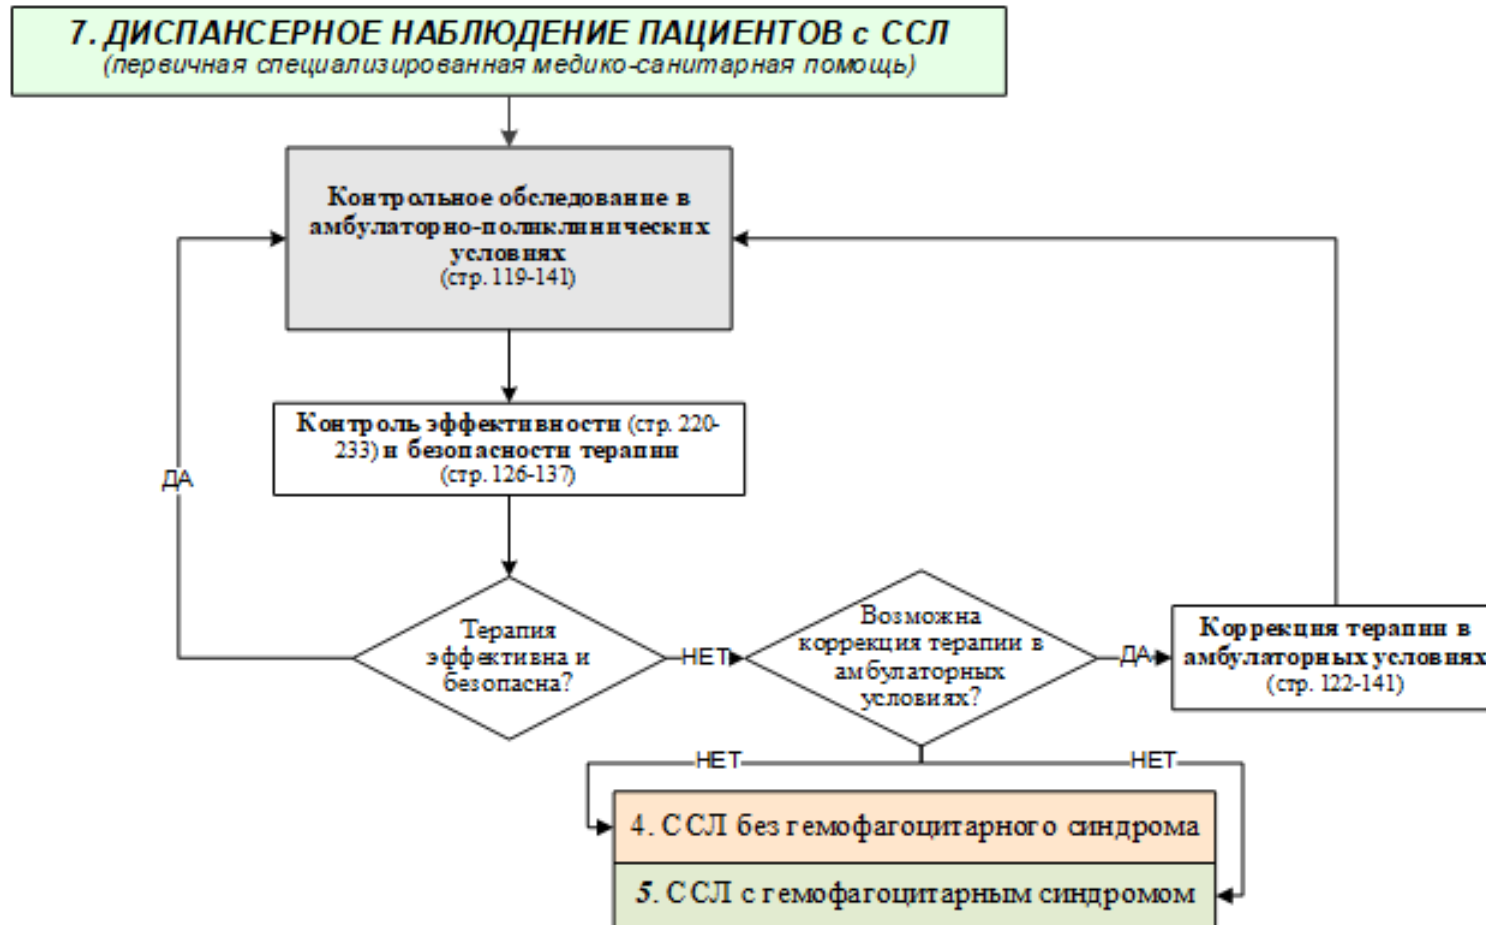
7. ДИСПАНСЕРНОЕ НАБЛЮДЕНИЕ ПАЦИЕНТОВ с ССЛ
(первичная специализированная медико-санитарная помощь)

Контрольное обследование в амбулаторно-поликлинических условиях
(стр. 119-141)

Контроль эффективности (стр. 220-233) и безопасности терапии
(стр. 126-137)

ДА

Терапия эффективна и безопасна?

НЕТ

Возможна коррекция терапии в амбулаторных условиях?

ДА

Коррекция терапии в амбулаторных условиях
(стр. 122-141)

НЕТ

НЕТ

4. ССЛ без гемофагоцитарного синдрома

5. ССЛ с гемофагоцитарным синдромом